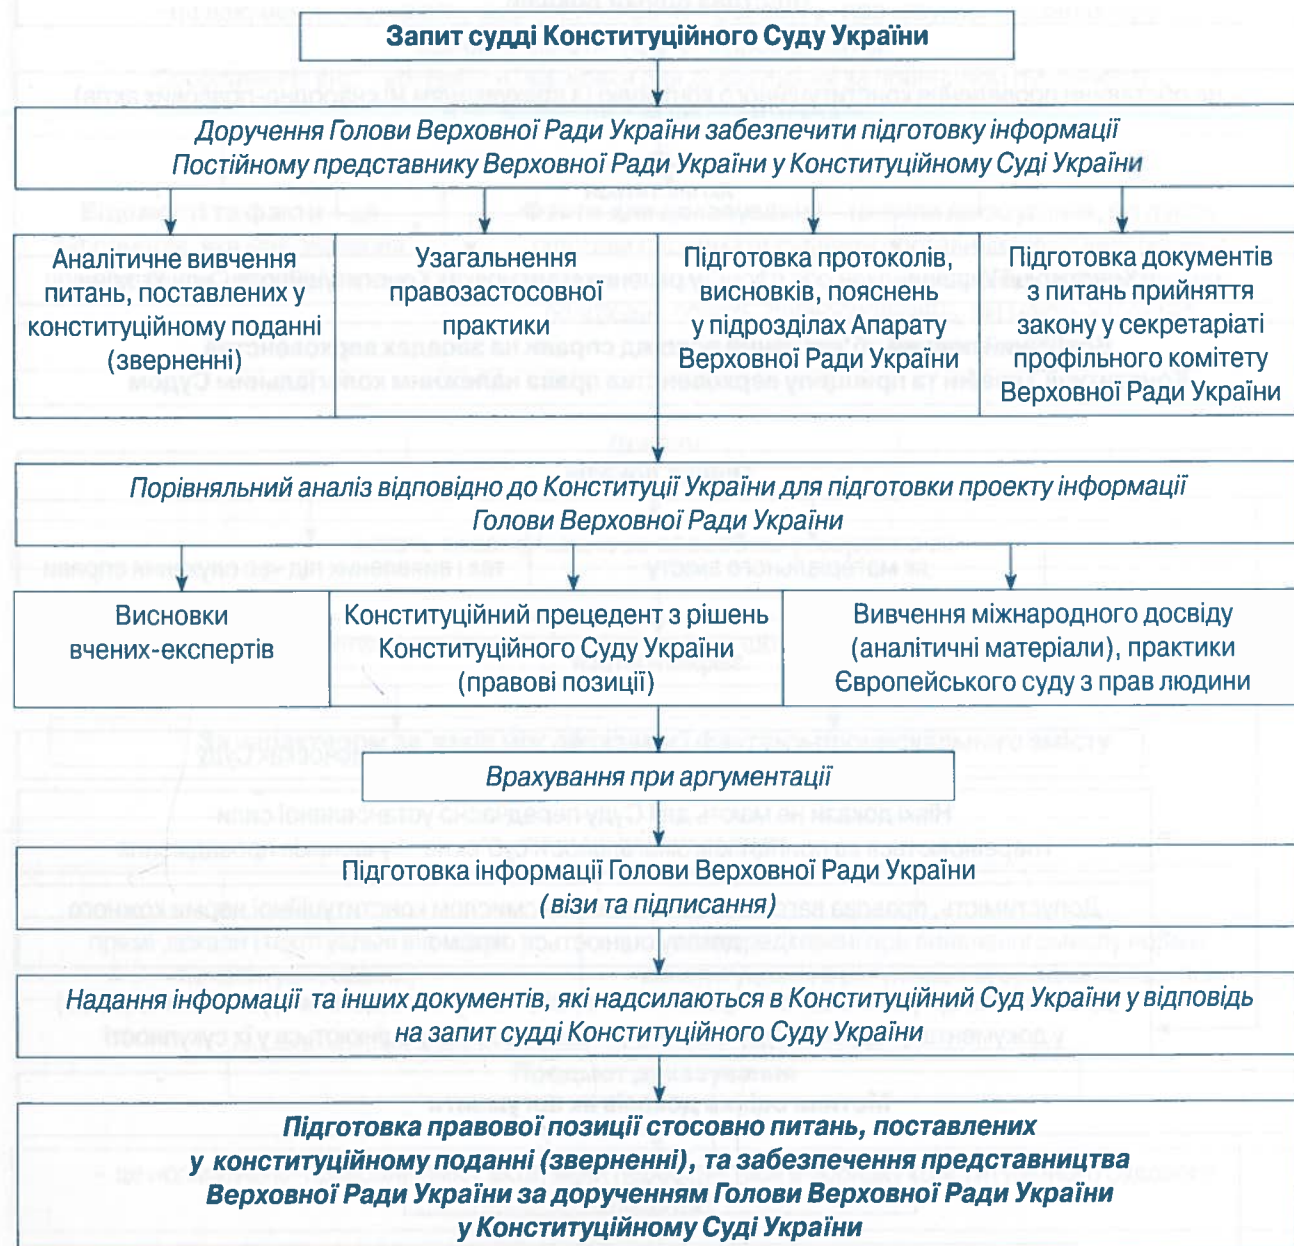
Запит судді Конституційного Суду України

Доручення Голови Верховної Ради України забезпечити підготовку інформації Постійному представнику Верховної Ради України у Конституційному Суді України

Аналітичне вивчення питань, поставлених у конституційному поданні (зверненні)

Узагальнення правозастосовної практики

Підготовка протоколів, висновків, пояснень у підрозділах Апарату Верховної Ради України

Підготовка документів з питань прийняття закону у секретаріаті профільного комітету Верховної Ради України

Порівняльний аналіз відповідно до Конституції України для підготовки проекту інформації Голови Верховної Ради України

Висновки вчених-експертів

Конституційний прецедент з рішень Конституційного Суду України (правові позиції)

Вивчення міжнародного досвіду (аналітичні матеріали), практики Європейського суду з прав людини

Врахування при аргументації

Підготовка інформації Голови Верховної Ради України (візи та підписання)

Надання інформації та інших документів, які надсилаються в Конституційний Суд України у відповідь на запит судді Конституційного Суду України

Підготовка правової позиції стосовно питань, поставлених у конституційному поданні (зверненні), та забезпечення представництва Верховної Ради України за дорученням Голови Верховної Ради України у Конституційному Суді України